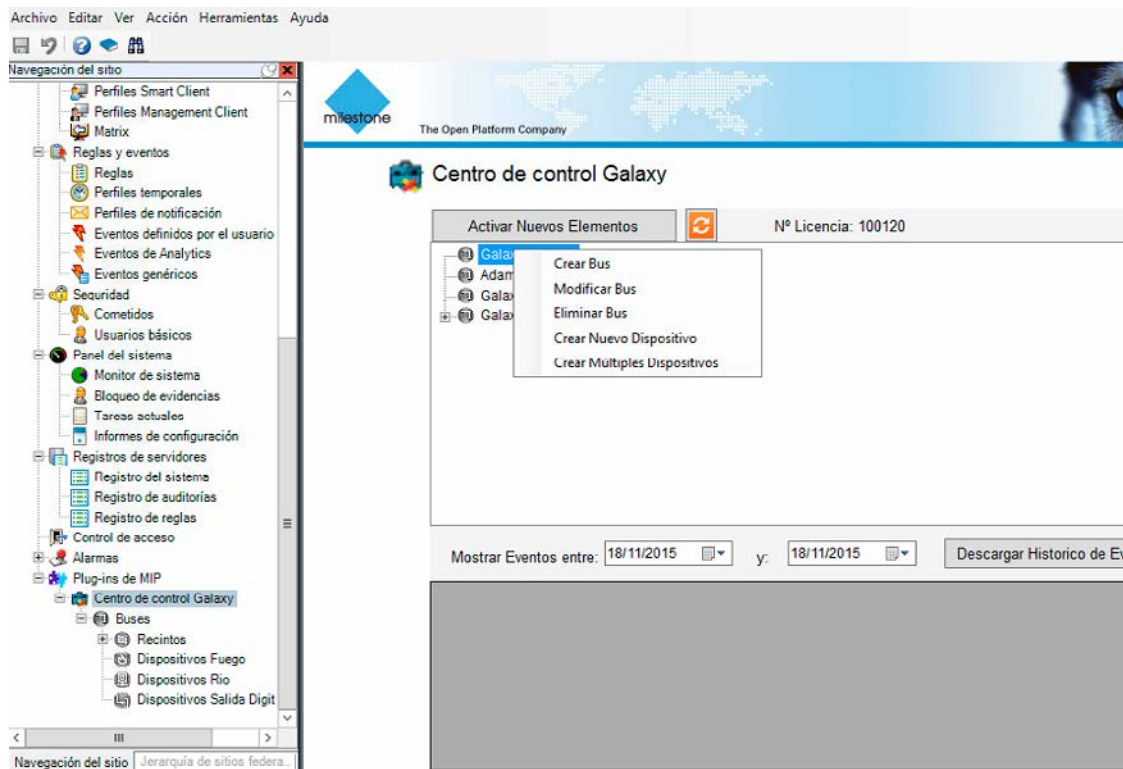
Archivo Editar Ver Acción Herramientas Ayuda

Navegación del sitio

Perfiles Smart Client
Perfiles Management Client
Matrix
Reglas y eventos
Reglas
Perfiles temporales
Perfiles de notificación
Eventos definidos por el usuario
Eventos de Analytics
Eventos genéricos
Seguridad
Cometidos
Usuarios básicos
Panel del sistema
Monitor de sistema
Bloqueo de evidencias
Tareas actuales
Informes de configuración
Registros de servidores
Registro del sistema
Registro de auditorías
Registro de reglas
Control de acceso
Alarmas
Plug-ins de MIP
Centro de control Galaxy
Buses
Recintos
Dispositivos Fuego
Dispositivos Rio
Dispositivos Salida Digit

Navegación del sitio | Jerarquía de sitios federa...

milestone
The Open Platform Company

Centro de control Galaxy

Activar Nuevos Elementos

Nº Licencia: 100120

Gala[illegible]
Adam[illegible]
Gala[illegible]
Gala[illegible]

Crear Bus
Modificar Bus
Eliminar Bus
Crear Nuevo Dispositivo
Crear Múltiples Dispositivos

Mostrar Eventos entre: 18/11/2015 y: 18/11/2015 Descargar Historico de E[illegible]